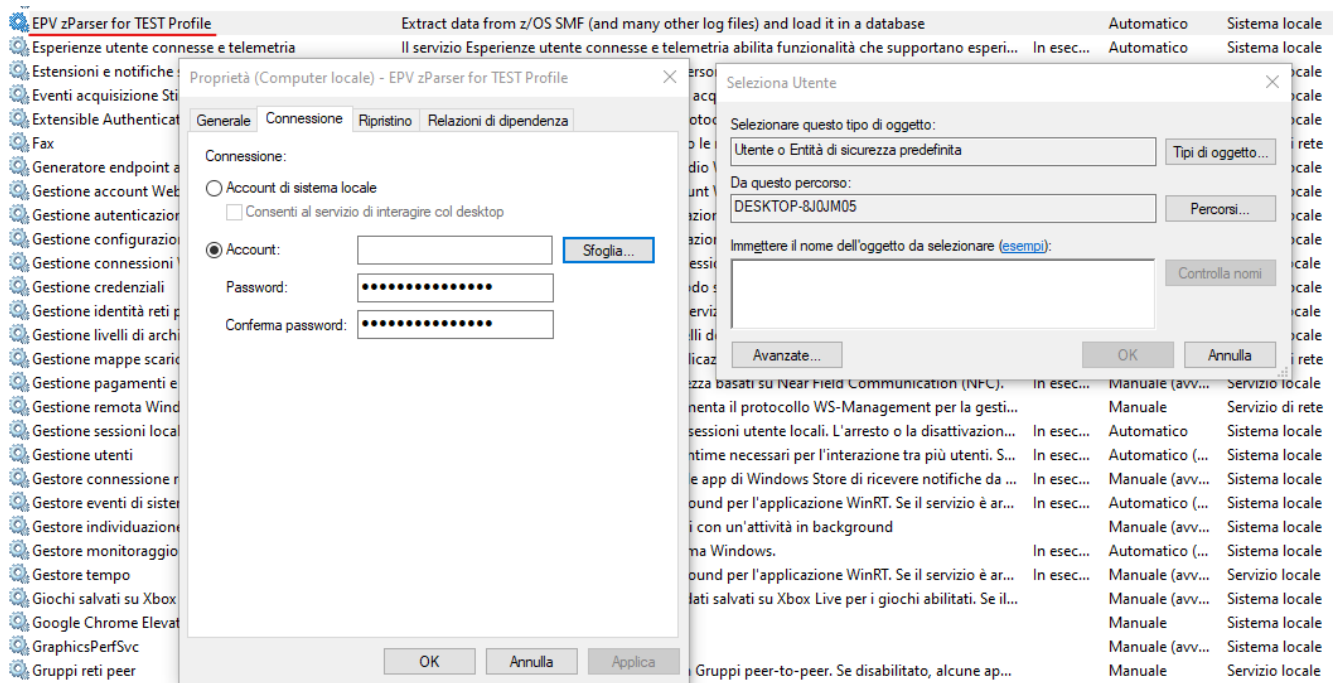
EPV zParser for TEST Profile | Extract data from z/OS SMF (and many other log files) and load it in a database | Automatico | Sistema locale
Esperienze utente connesse e telemetria | Il servizio Esperienze utente connesse e telemetria abilita funzionalità che supportano esperi... | In esec... | Automatico | Sistema locale
Estensioni e notifiche
Eventi acquisizione Sti
Extensible Authenticat
Fax
Generatore endpoint a
Gestione account Web
Gestione autenticazio
Gestione configurazio
Gestione connessioni
Gestione credenziali
Gestione identità reti p
Gestione livelli di archi
Gestione mappe scaric
Gestione pagamenti e | ezza basati su Near Field Communication (NFC). | In esec... | Manuale (avv... | Servizio locale
Gestione remota Wind | nenta il protocollo WS-Management per la gesti... | Manuale | Servizio di rete
Gestione sessioni local | essioni utente locali. L'arresto o la disattivazion... | In esec... | Automatico | Sistema locale
Gestione utenti | ntime necessari per l'interazione tra più utenti. S... | In esec... | Automatico (... | Sistema locale
Gestore connessione r | e app di Windows Store di ricevere notifiche da ... | In esec... | Manuale (avv... | Sistema locale
Gestore eventi di siste | ound per l'applicazione WinRT. Se il servizio è ar... | In esec... | Automatico (... | Sistema locale
Gestore individuazione | i con un'attività in background | Manuale (avv... | Sistema locale
Gestore monitoraggio | ma Windows. | In esec... | Automatico (... | Sistema locale
Gestore tempo | ound per l'applicazione WinRT. Se il servizio è ar... | In esec... | Manuale (avv... | Servizio locale
Giochi salvati su Xbox | dati salvati su Xbox Live per i giochi abilitati. Se il... | Manuale (avv... | Sistema locale
Google Chrome Elevat | Manuale | Sistema locale
GraphicsPerfSvc | Manuale (avv... | Sistema locale
Gruppi reti peer | Gruppi peer-to-peer. Se disabilitato, alcune ap... | Manuale | Servizio locale

Proprietà (Computer locale) - EPV zParser for TEST Profile
Generale | Connessione | Ripristino | Relazioni di dipendenza
Connessione:
Account di sistema locale
Consenti al servizio di interagire col desktop
Account:
Sfoglia...
Password: •••••••••••••••
Conferma password: •••••••••••••••
OK | Annulla | Applica

Seleziona Utente
Selezionare questo tipo di oggetto:
Utente o Entità di sicurezza predefinita
Tipi di oggetto...
Da questo percorso:
DESKTOP-8J0JM05
Percorsi...
Immettere il nome dell'oggetto da selezionare (esempi):
Controlla nomi
Avanzate...
OK | Annulla